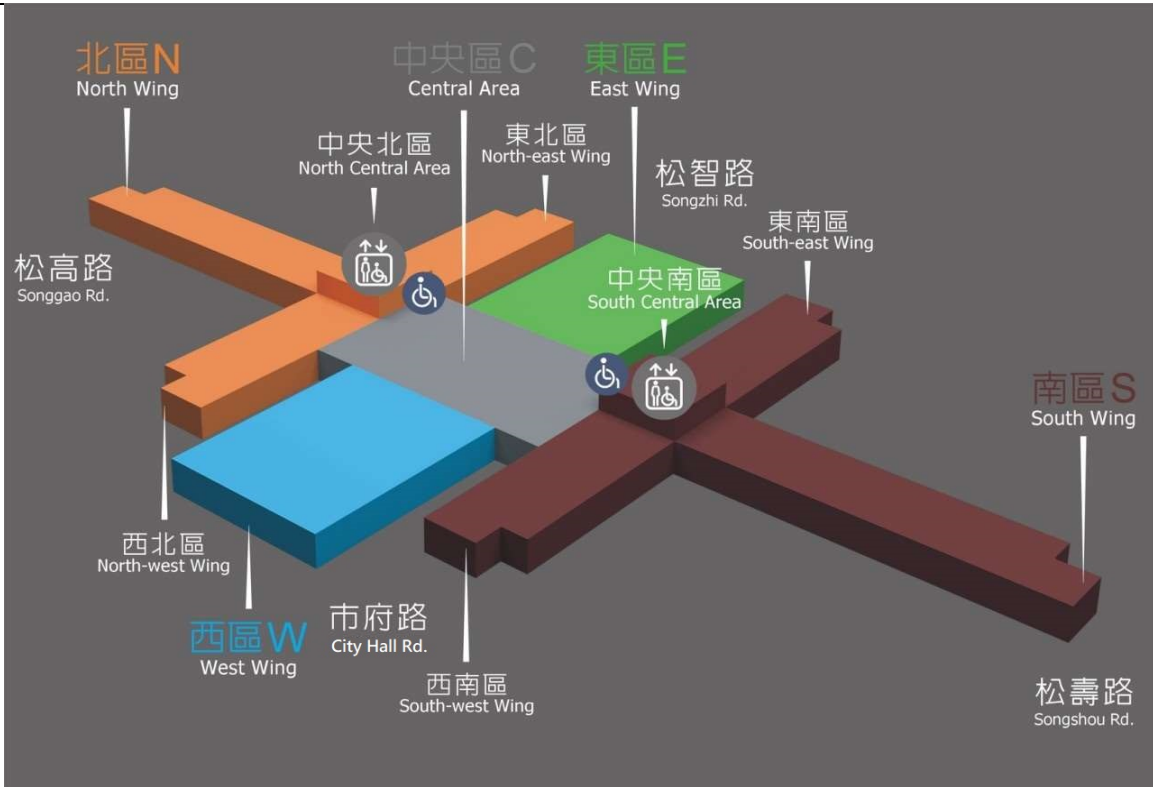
北區N
North Wing

中央區C
Central Area

東區E
East Wing

中央北區
North Central Area

東北區
North-east Wing

松智路
Songzhi Rd.

東南區
South-east Wing

松高路
Songgao Rd.

中央南區
South Central Area

南區S
South Wing

西北區
North-west Wing

西區W
West Wing

市府路
City Hall Rd.

西南區
South-west Wing

松壽路
Songshou Rd.